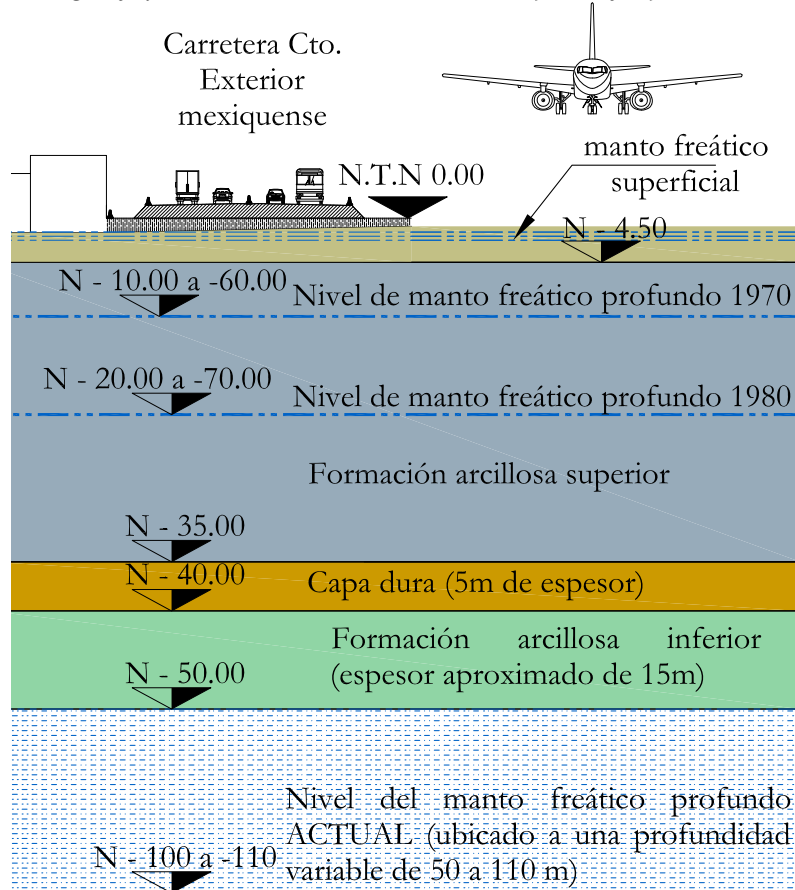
Carretera Cto. Exterior mexiquense

manto freático superficial

N.T.N 0.00

N - 4.50

N - 10.00 a -60.00

Nivel de manto freático profundo 1970

N - 20.00 a -70.00

Nivel de manto freático profundo 1980

Formación arcillosa superior

N - 35.00

N - 40.00

Capa dura (5m de espesor)

Formación arcillosa inferior (espesor aproximado de 15m)

N - 50.00

Nivel del manto freático profundo ACTUAL (ubicado a una profundidad variable de 50 a 110 m)

N - 100 a -110